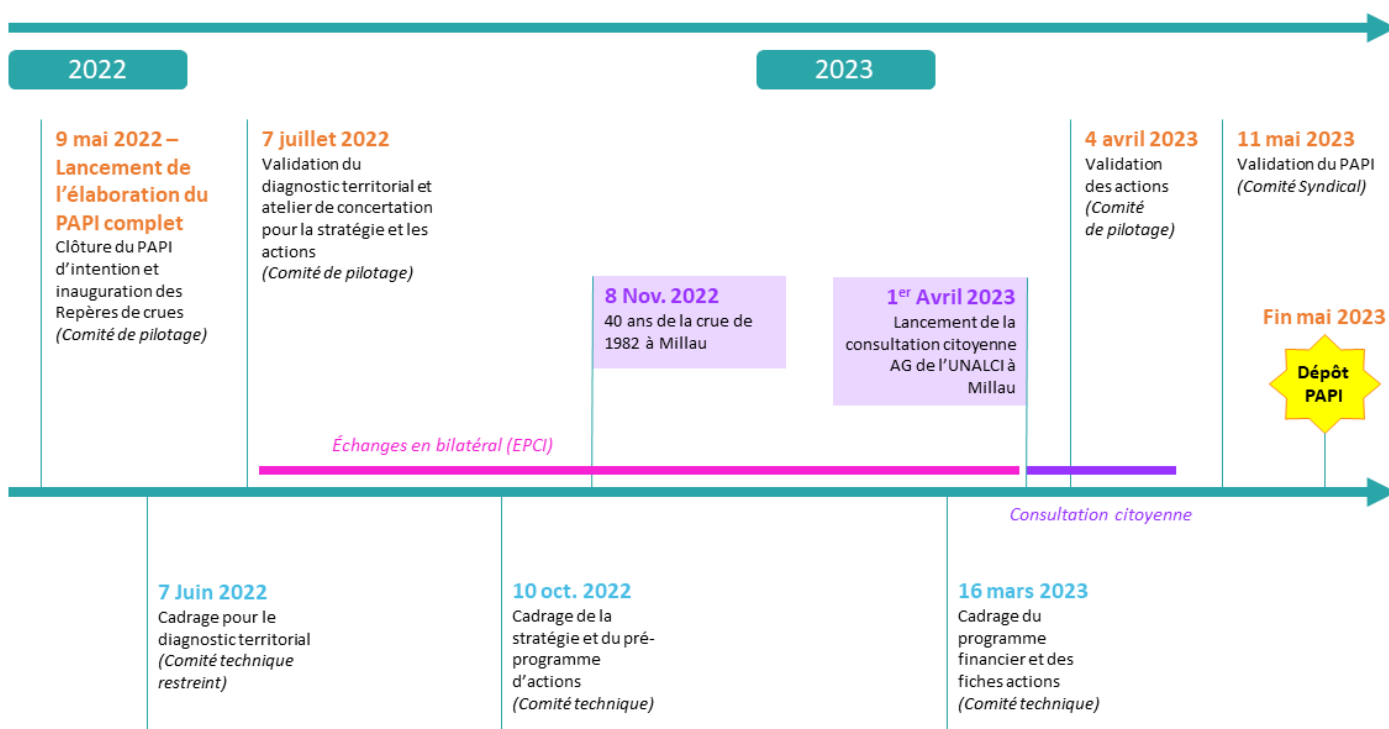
2022

2023

9 mai 2022 – Lancement de l'élaboration du PAPI complet
Clôture du PAPI d'intention et inauguration des Repères de crues
*(Comité de pilotage)*

7 juillet 2022
Validation du diagnostic territorial et atelier de concertation pour la stratégie et les actions
*(Comité de pilotage)*

8 Nov. 2022
40 ans de la crue de 1982 à Millau

1$^{er}$ Avril 2023
Lancement de la consultation citoyenne AG de l'UNALCI à Millau

4 avril 2023
Validation des actions
*(Comité de pilotage)*

11 mai 2023
Validation du PAPI
*(Comité Syndical)*

Fin mai 2023

Dépôt PAPI

*Échanges en bilatéral (EPCI)*

*Consultation citoyenne*

7 Juin 2022
Cadrage pour le diagnostic territorial
*(Comité technique restreint)*

10 oct. 2022
Cadrage de la stratégie et du pré-programme d'actions
*(Comité technique)*

16 mars 2023
Cadrage du programme financier et des fiches actions
*(Comité technique)*